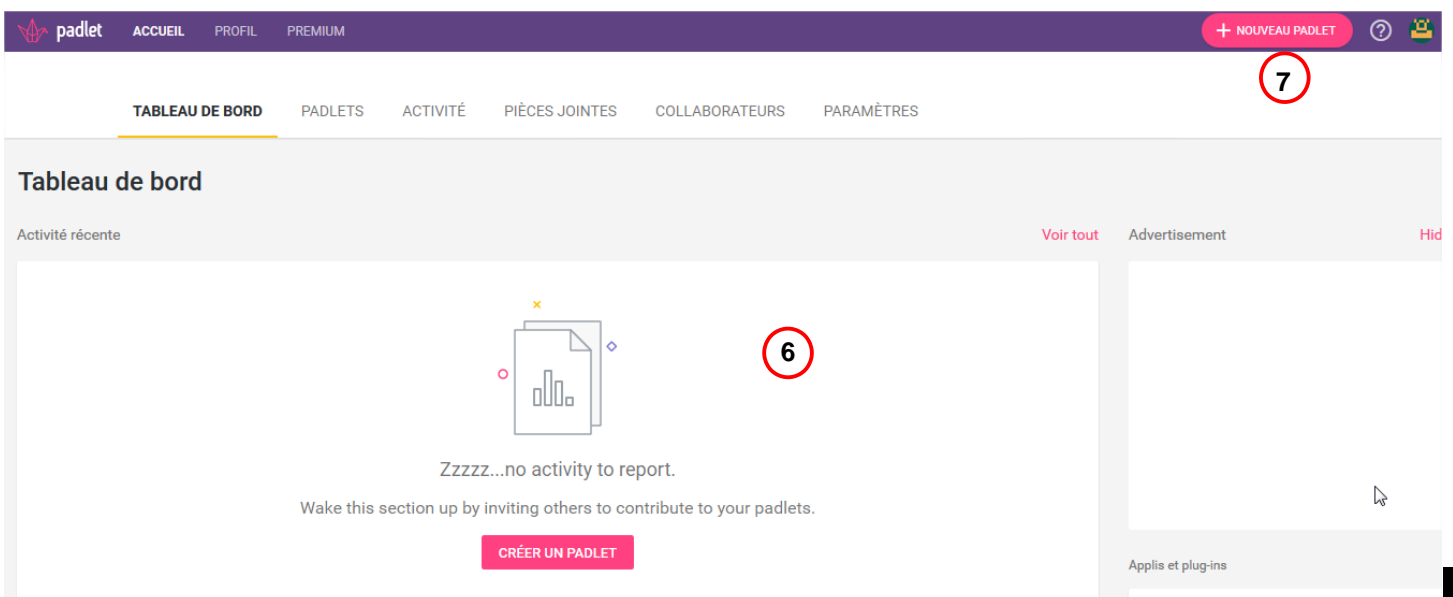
padlet ACCUEIL PROFIL PREMIUM

+ NOUVEAU PADLET

7

TABLEAU DE BORD PADLETS ACTIVITÉ PIÈCES JOINTES COLLABORATEURS PARAMÈTRES

Tableau de bord

Activité récente

Voir tout

Advertisement

Hid

6

Zzzzz...no activity to report.

Wake this section up by inviting others to contribute to your padlets.

CRÉER UN PADLET

Applis et plug-ins